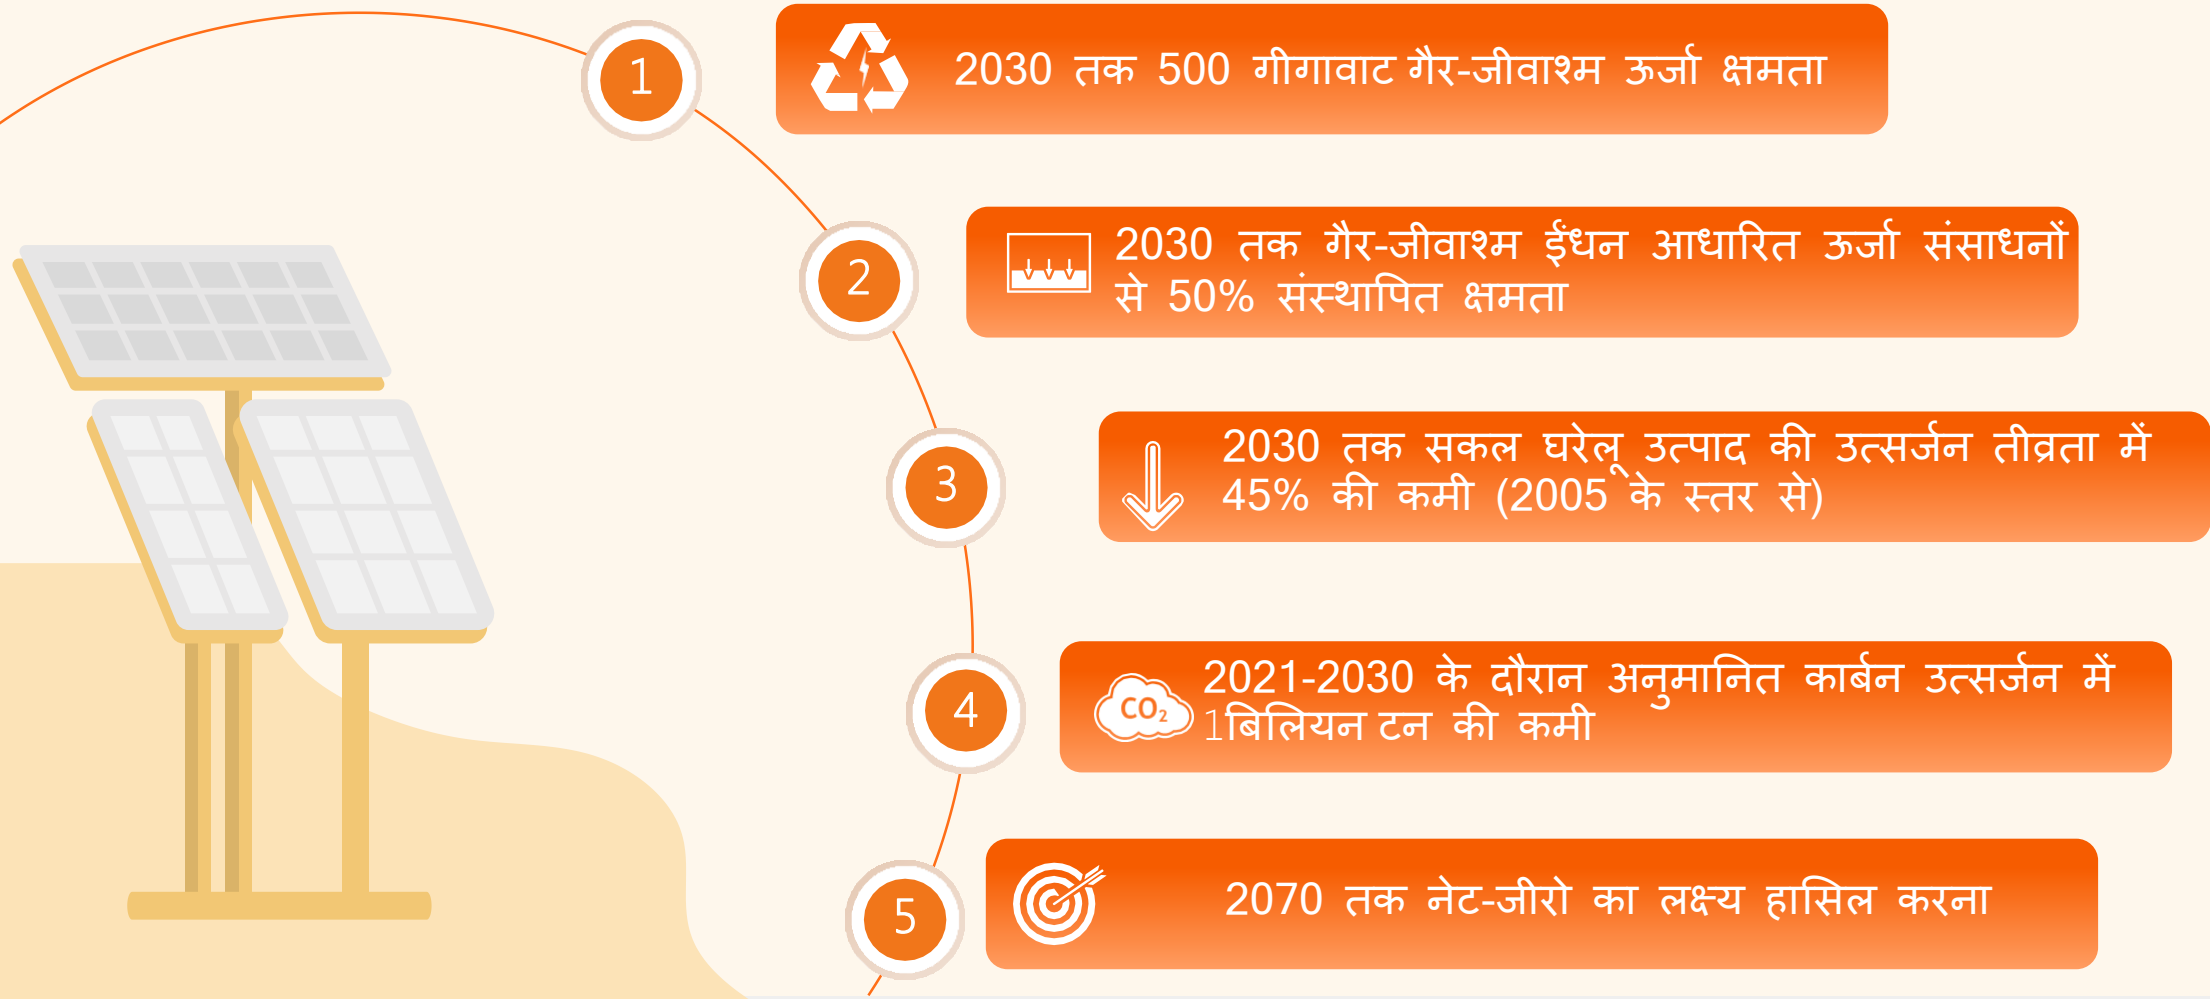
1

2030 तक 500 गीगावाट गैर-जीवाश्म ऊर्जा क्षमता

2

2030 तक गैर-जीवाश्म ईंधन आधारित ऊर्जा संसाधनों से 50% संस्थापित क्षमता

3

2030 तक सकल घरेलू उत्पाद की उत्सर्जन तीव्रता में 45% की कमी (2005 के स्तर से)

4

$CO_2$

2021-2030 के दौरान अनुमानित कार्बन उत्सर्जन में 1बिलियन टन की कमी

5

2070 तक नेट-जीरो का लक्ष्य हासिल करना